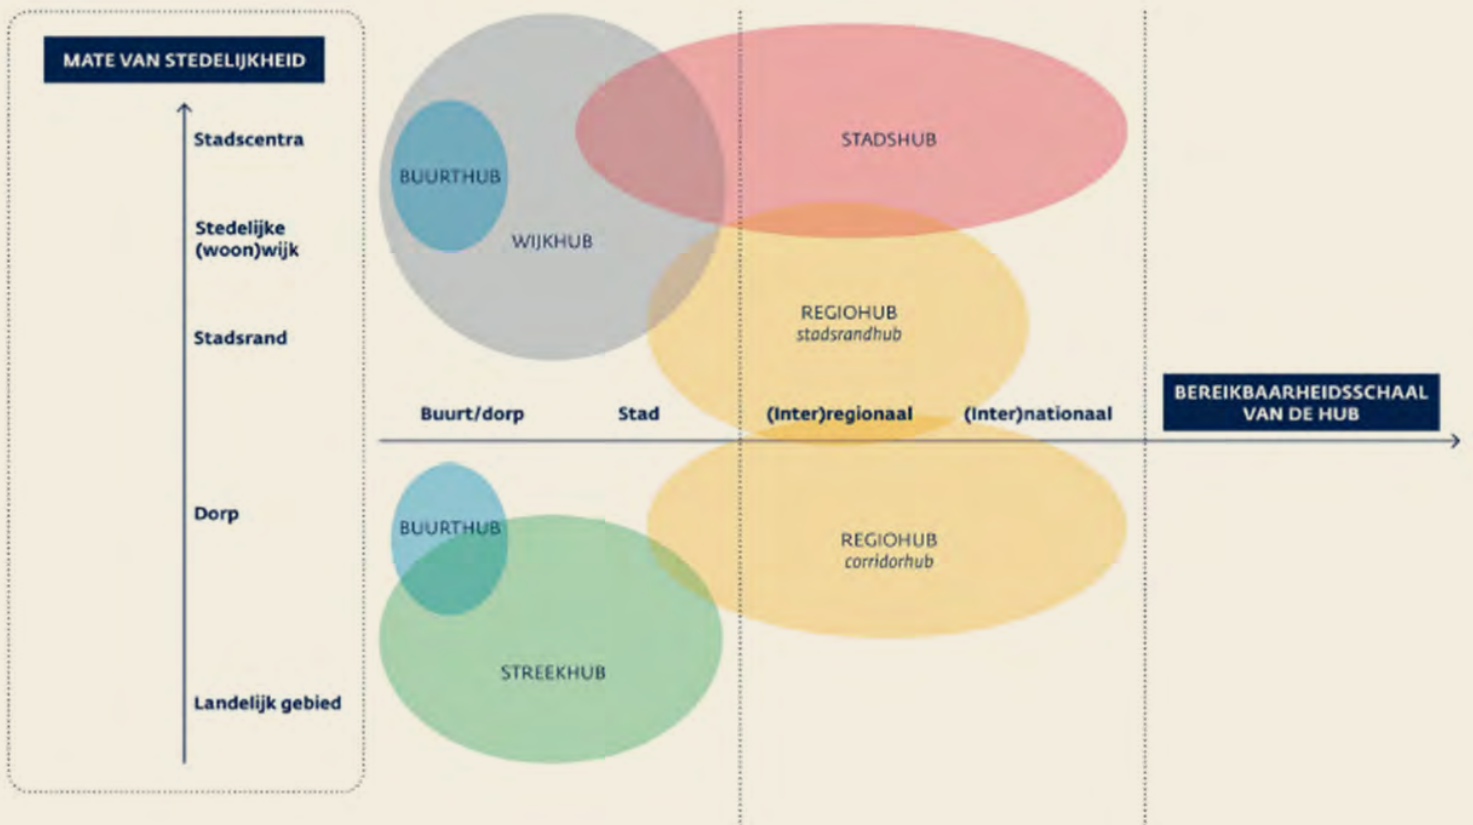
MATE VAN STEDELIJKHEID

Stadscentra

Stedelijke (woon)wijk

Stadsrand

Dorp

Landelijk gebied

BUURTHUB

WIJKHUB

STADSHUB

REGIOHUB
*stadsrandhub*

Buurt/dorp

Stad

(Inter)regionaal

(Inter)nationaal

BEREIKBAARHEIDSSCHAAL VAN DE HUB

BUURTHUB

REGIOHUB
*corridorhub*

STREEKHUB